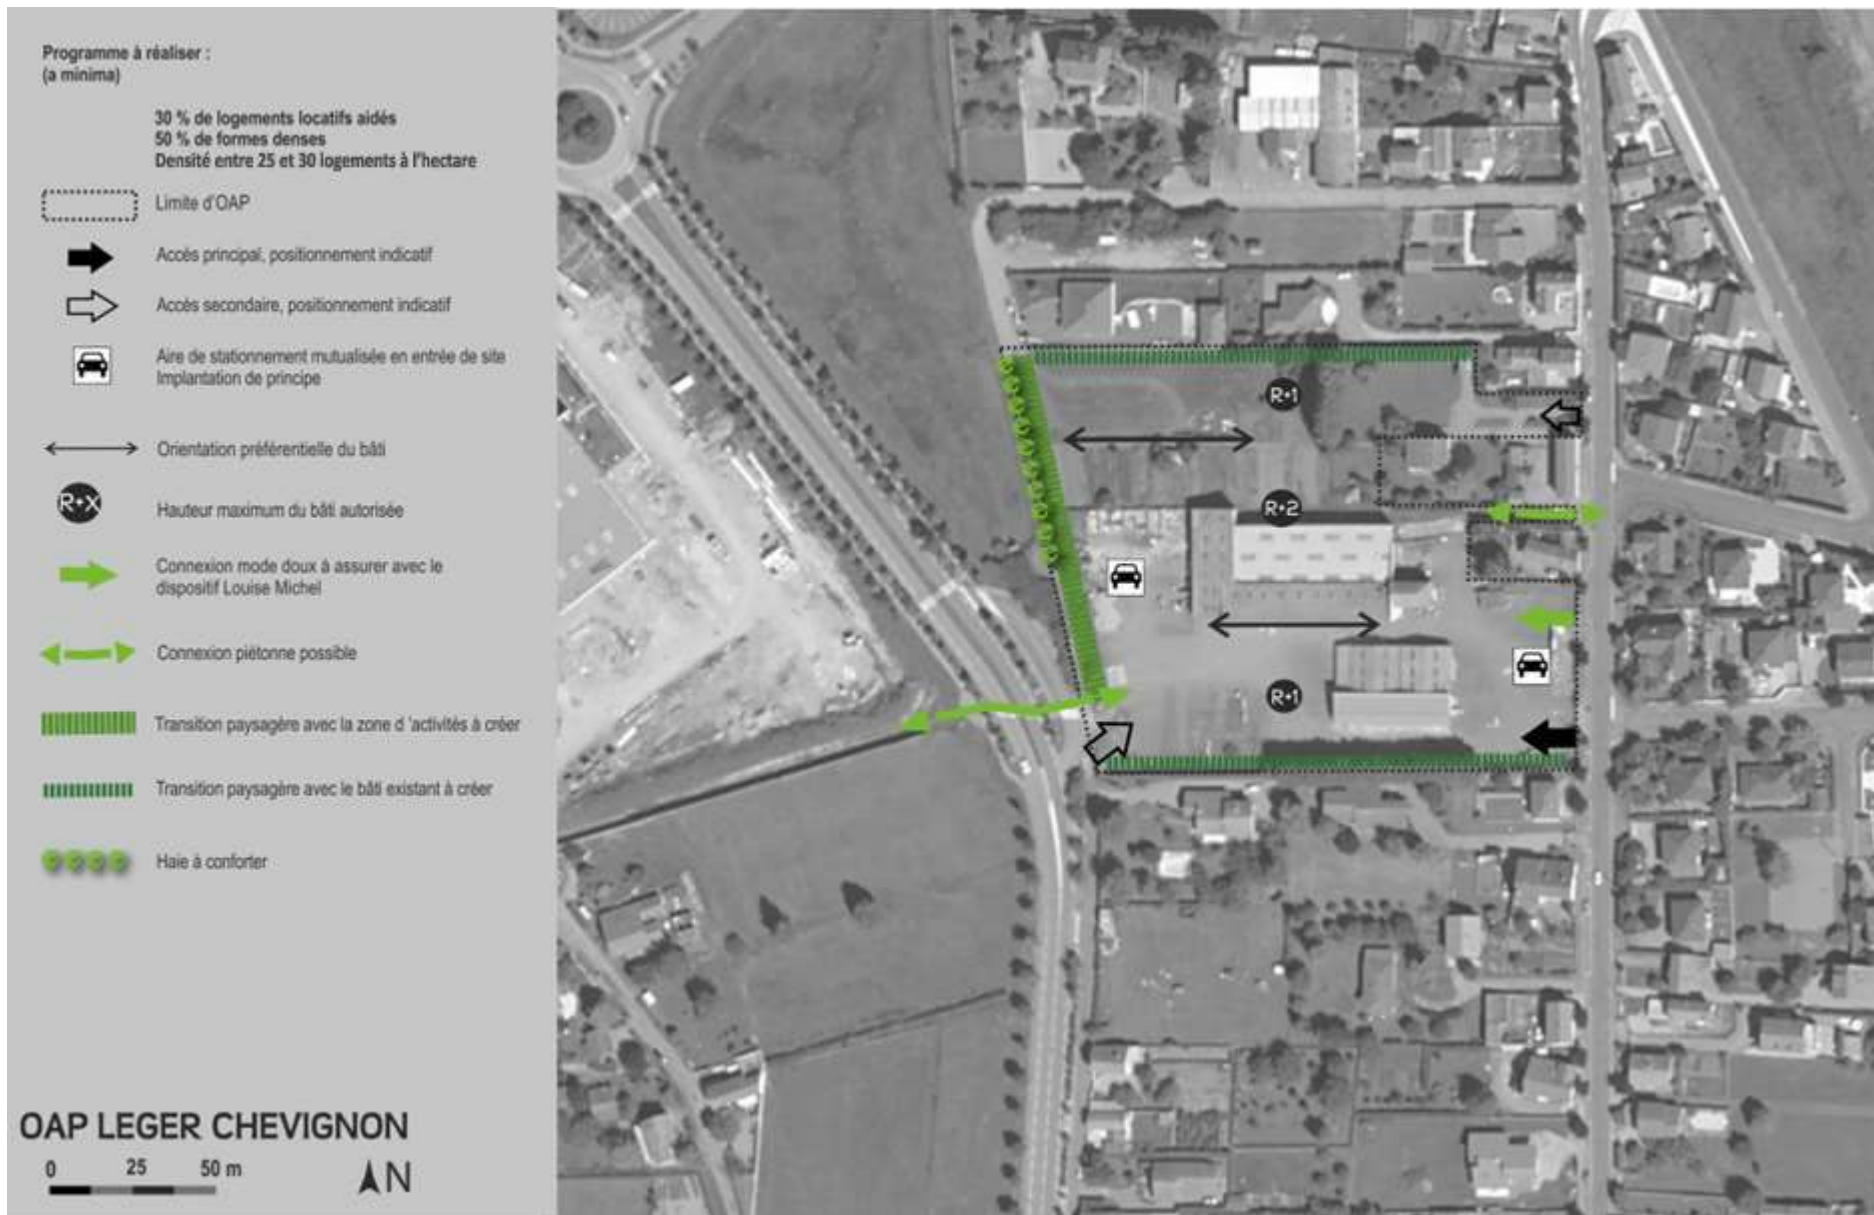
Programme à réaliser :
(a minima)

30 % de logements locatifs aidés
50 % de formes denses
Densité entre 25 et 30 logements à l'hectare

Limite d'OAP

Accès principal, positionnement indicatif

Accès secondaire, positionnement indicatif

Aire de stationnement mutualisée en entrée de site
Implantation de principe

Orientation préférentielle du bâti

R+X

Hauteur maximum du bâti autorisée

Connexion mode doux à assurer avec le dispositif Louise Michel

Connexion piétonne possible

Transition paysagère avec la zone d 'activités à créer

Transition paysagère avec le bâti existant à créer

Haie à conforter

OAP LEGER CHEVIGNON

0 25 50 m

N

R+1

R+2

R+1